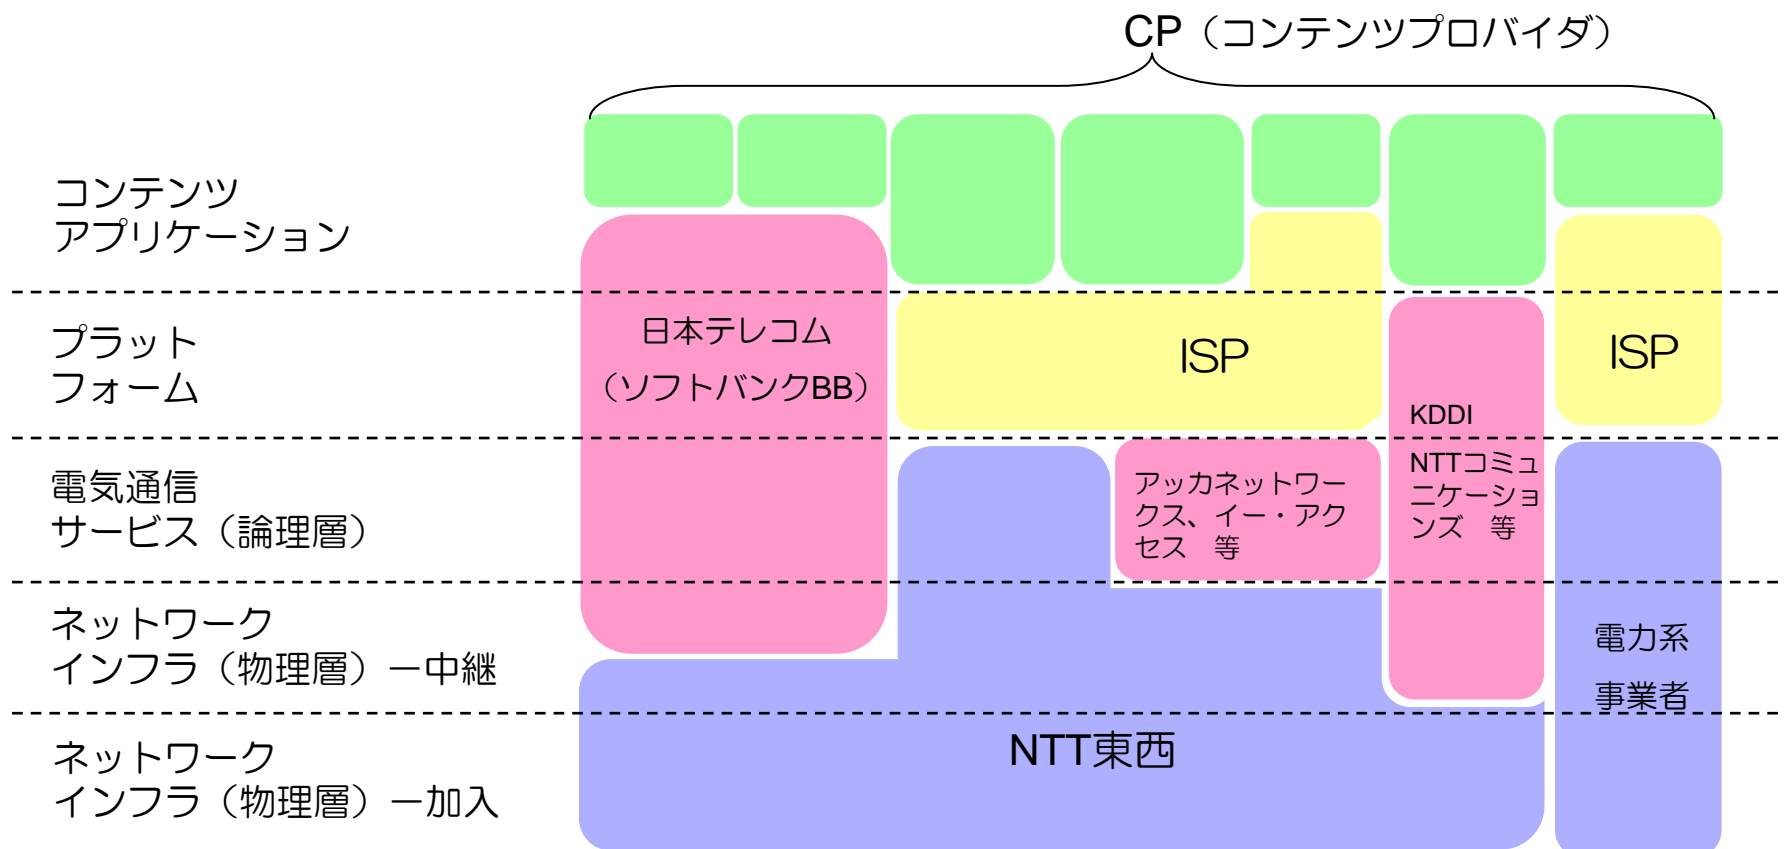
CP（コンテンツプロバイダ）

コンテンツ
アプリケーション

プラット
フォーム

電気通信
サービス（論理層）

ネットワーク
インフラ（物理層）ー中継

ネットワーク
インフラ（物理層）ー加入

日本テレコム
（ソフトバンクBB）

ISP

ISP

KDDI

NTTコミュニケーションズ　等

アッカネットワークス、イー・アクセス　等

電力系
事業者

NTT東西